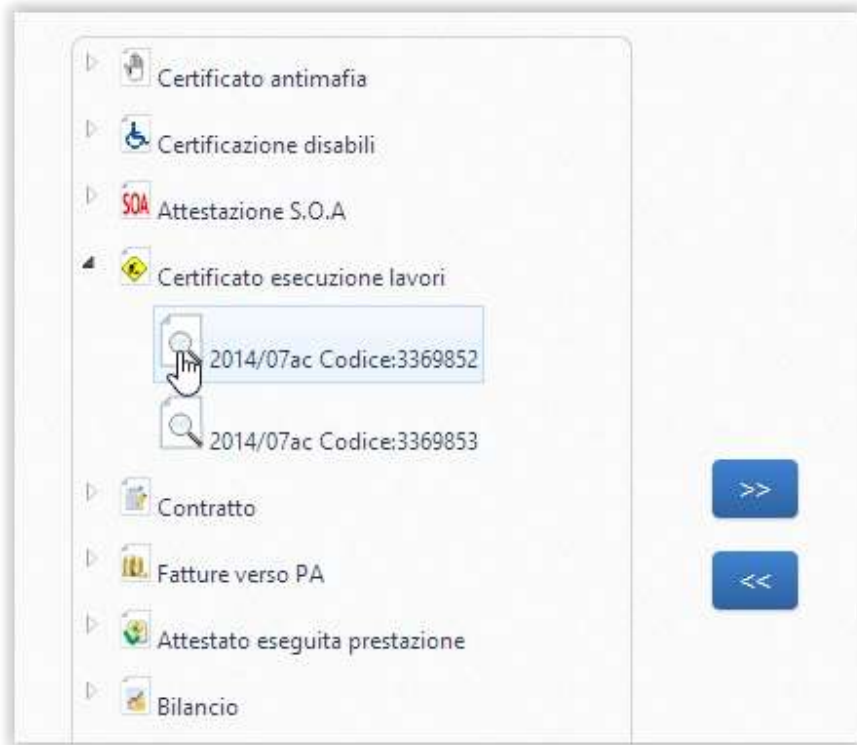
Certificato antimafia
Certificazione disabili
SOA Attestazione S.O.A
Certificato esecuzione lavori
2014/07ac Codice:3369852
2014/07ac Codice:3369853
Contratto
Fatture verso PA
Attestato eseguita prestazione
Bilancio

>>
<<